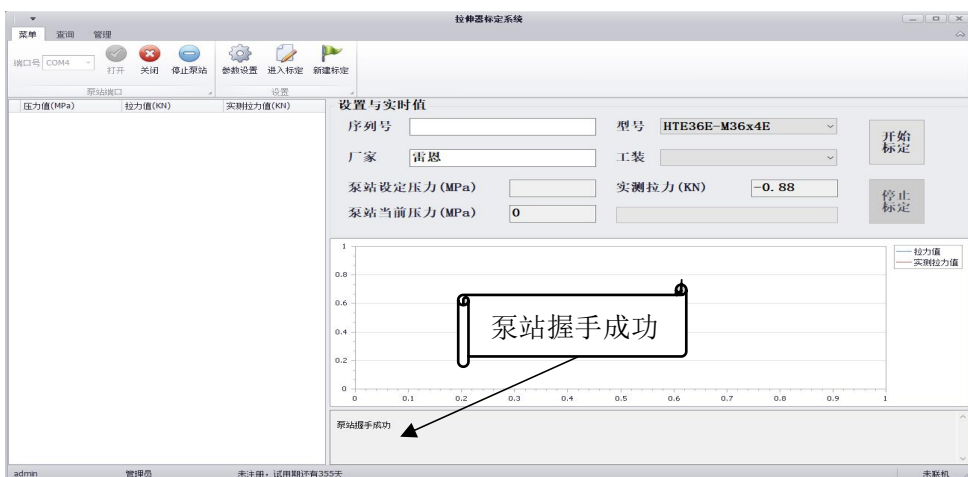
拉伸器标定系统

菜单 查询 管理

端口号 COM4 打开 关闭 停止泵站 参数设置 进入标定 新建标定

泵站端口 设置

| 压力值(MPa) | 拉力值(KN) | 实测拉力值(KN) |
|---|---|---|

设置与实时值

序列号

型号 HTE36E-M36x4E

开始标定

厂家 雷恩

工装

泵站设定压力(MPa)

实测拉力(KN) -0.88

停止标定

泵站当前压力(MPa) 0

1
0.8
0.6
0.4
0.2
0
0 0.1 0.2 0.3 0.4 0.5 0.6 0.7 0.8 0.9 1

拉力值
实测拉力值

泵站握手成功

泵站握手成功

admin 管理员 未注册，试用期还有355天 未联机